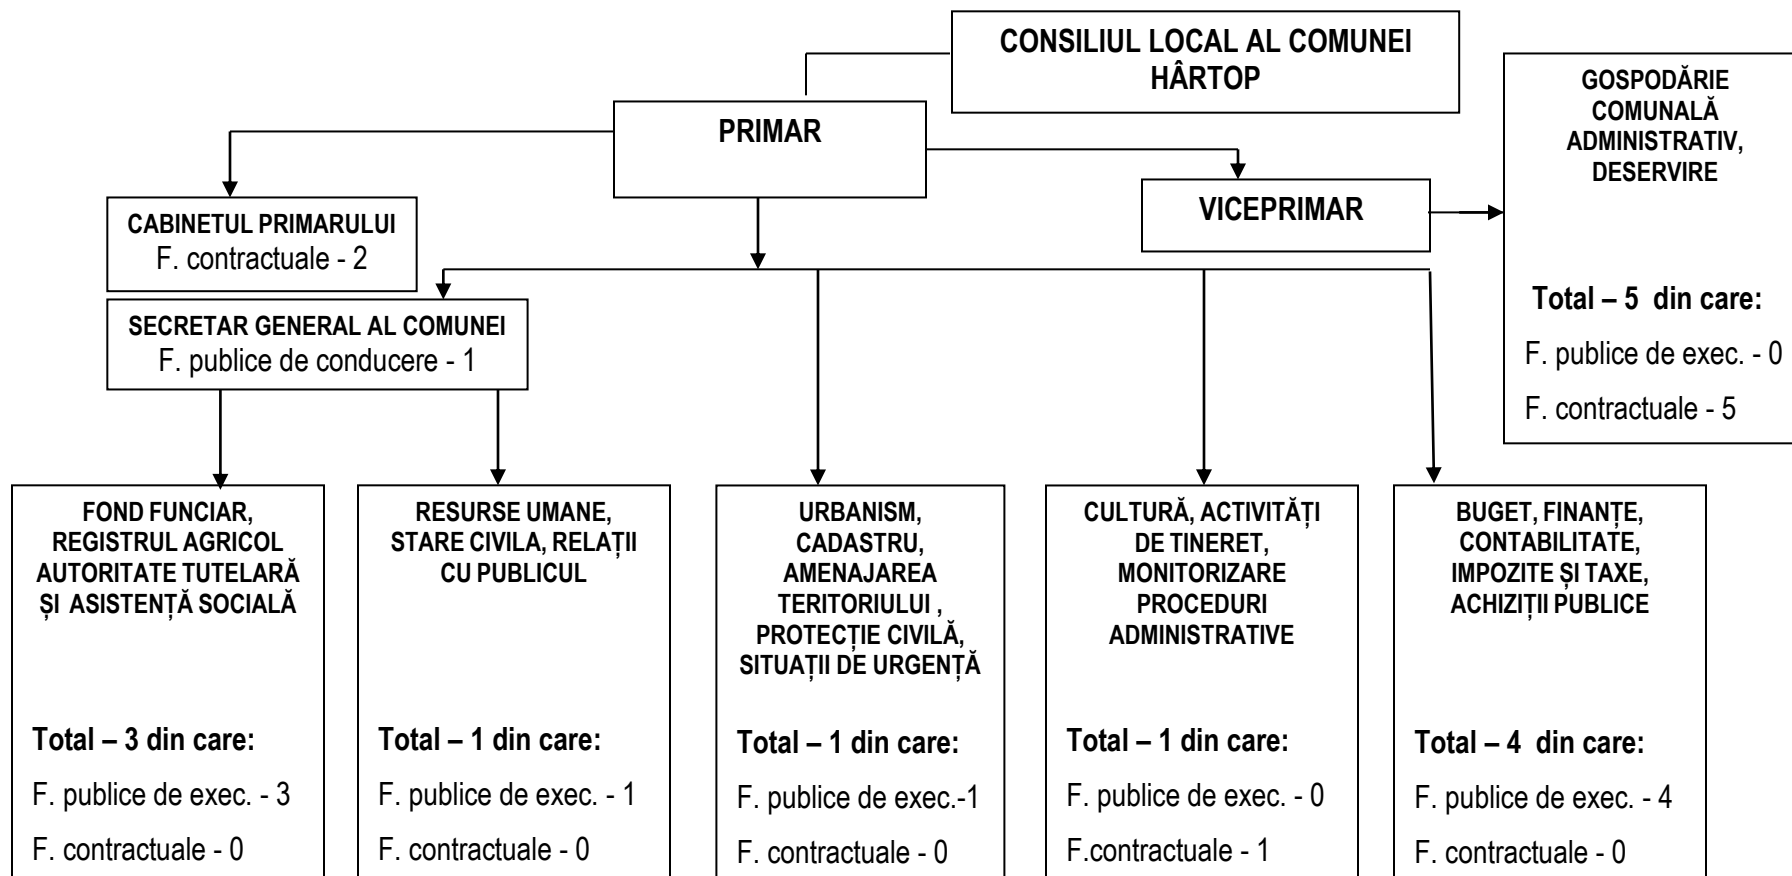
CONSILIUL LOCAL AL COMUNEI HÂRTOP

PRIMAR

GOSPODĂRIE COMUNALĂ ADMINISTRATIV, DESERVIRE

Total – 5 din care:
F. publice de exec. - 0
F. contractuale - 5

CABINETUL PRIMARULUI
F. contractuale - 2

VICEPRIMAR

SECRETAR GENERAL AL COMUNEI
F. publice de conducere - 1

FOND FUNCIAR, REGISTRUL AGRICOL AUTORITATE TUTELARĂ ȘI ASISTENȚĂ SOCIALĂ

Total – 3 din care:
F. publice de exec. - 3
F. contractuale - 0

RESURSE UMANE, STARE CIVILA, RELAȚII CU PUBLICUL

Total – 1 din care:
F. publice de exec. - 1
F. contractuale - 0

URBANISM, CADASTRU, AMENAJAREA TERITORIULUI , PROTECȚIE CIVILĂ, SITUAȚII DE URGENȚĂ

Total – 1 din care:
F. publice de exec.-1
F. contractuale - 0

CULTURĂ, ACTIVITĂȚI DE TINERET, MONITORIZARE PROCEDURI ADMINISTRATIVE

Total – 1 din care:
F. publice de exec. - 0
F.contractuale - 1

BUGET, FINANȚE, CONTABILITATE, IMPOZITE ȘI TAXE, ACHIZIȚII PUBLICE

Total – 4 din care:
F. publice de exec. - 4
F. contractuale - 0